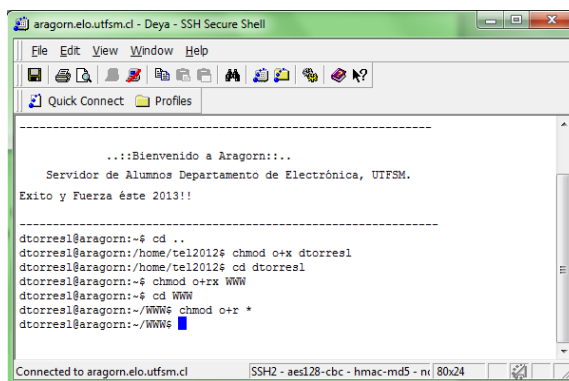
aragorn.elo.utfsm.cl - Deya - SSH Secure Shell

File Edit View Window Help

Quick Connect Profiles

------------------------------------------------------------

..::Bienvenido a Aragorn::..

Servidor de Alumnos Departamento de Electrónica, UTFSM.

Exito y Fuerza éste 2013!!

------------------------------------------------------------

dtorres1@aragorn:~$ cd ..
dtorres1@aragorn:/home/tel2012$ chmod o+x dtorres1
dtorres1@aragorn:/home/tel2012$ cd dtorres1
dtorres1@aragorn:~$ chmod o+rx WWW
dtorres1@aragorn:~$ cd WWW
dtorres1@aragorn:~/WWW$ chmod o+r *
dtorres1@aragorn:~/WWW$

Connected to aragorn.elo.utfsm.cl | SSH2 - aes128-cbc - hmac-md5 - nc | 80x24